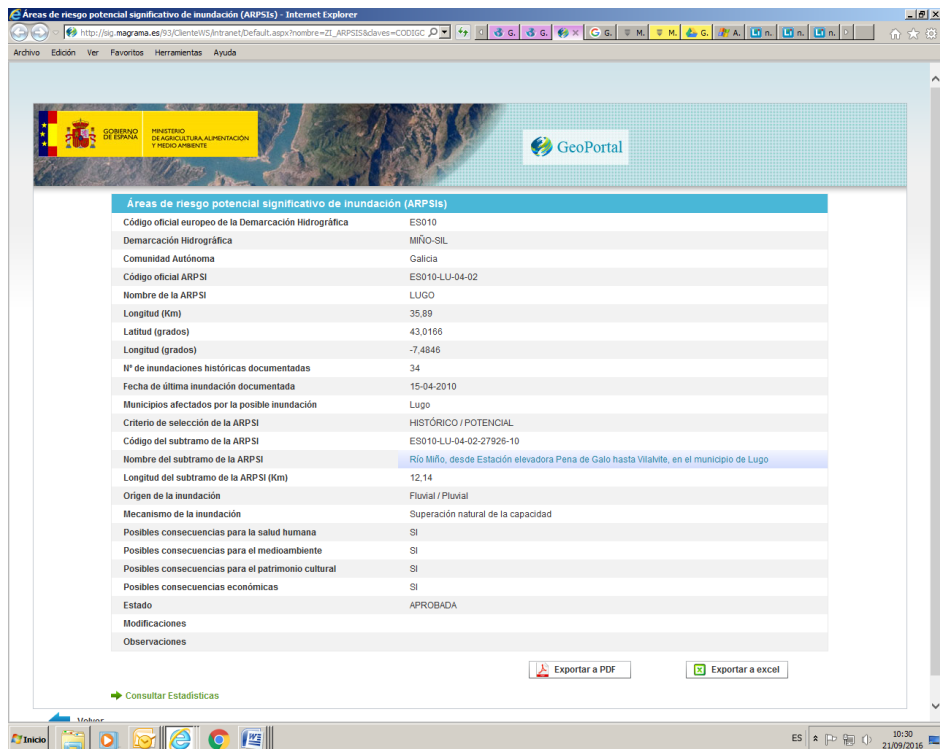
Áreas de riesgo potencial significativo de inundación (ARPSIs) - Internet Explorer

http://sig.magrama.es/93/ClienteWS/intranet/Default.aspx?nombre=ZI_ARPSIS&claves=CODIGC

G. G. G. M. M. G. A. n. n. n.

Archivo Edición Ver Favoritos Herramientas Ayuda

GOBIERNO DE ESPAÑA MINISTERIO DE AGRICULTURA, ALIMENTACIÓN Y MEDIO AMBIENTE

GeoPortal

Áreas de riesgo potencial significativo de inundación (ARPSIs)

| | |
|---|---|
| Código oficial europeo de la Demarcación Hidrográfica | ES010 |
| Demarcación Hidrográfica | MIÑO-SIL |
| Comunidad Autónoma | Galicia |
| Código oficial ARPSI | ES010-LU-04-02 |
| Nombre de la ARPSI | LUGO |
| Longitud (Km) | 35,89 |
| Latitud (grados) | 43,0166 |
| Longitud (grados) | -7,4846 |
| Nº de inundaciones históricas documentadas | 34 |
| Fecha de última inundación documentada | 15-04-2010 |
| Municipios afectados por la posible inundación | Lugo |
| Criterio de selección de la ARPSI | HISTÓRICO / POTENCIAL |
| Código del subtramo de la ARPSI | ES010-LU-04-02-27926-10 |
| Nombre del subtramo de la ARPSI | Río Miño, desde Estación elevadora Pena de Galo hasta Vilalvite, en el municipio de Lugo |
| Longitud del subtramo de la ARPSI (Km) | 12,14 |
| Origen de la inundación | Fluvial / Pluvial |
| Mecanismo de la inundación | Superación natural de la capacidad |
| Posibles consecuencias para la salud humana | SI |
| Posibles consecuencias para el medioambiente | SI |
| Posibles consecuencias para el patrimonio cultural | SI |
| Posibles consecuencias económicas | SI |
| Estado | APROBADA |
| Modificaciones | |
| Observaciones | |

Exportar a PDF Exportar a excel

Consultar Estadísticas

Volver

Inicio

ES 10:30 21/09/2016